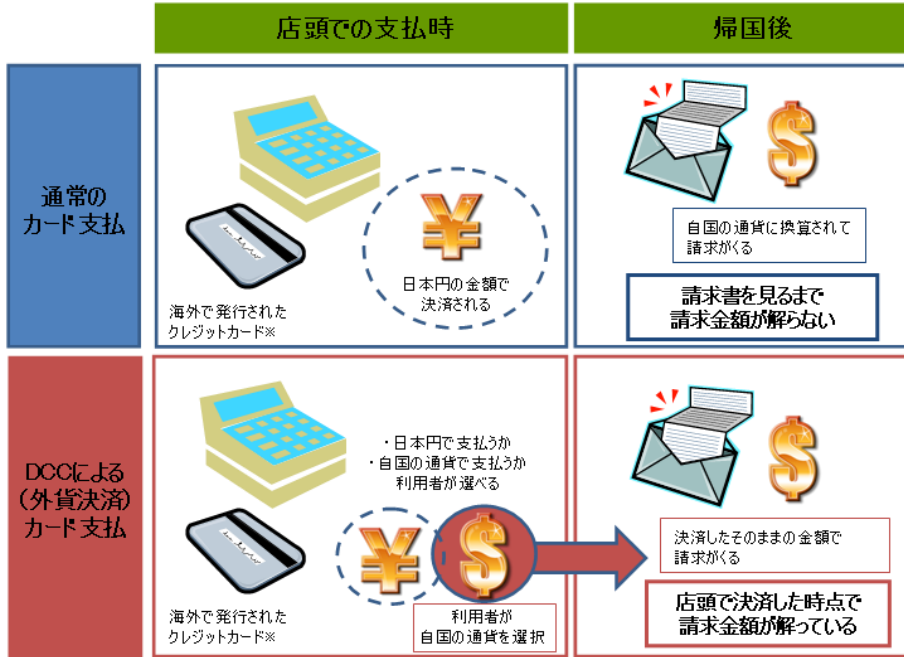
| | 店頭での支払時 | 帰国後 |
|---|---|---|
| 通常のカード支払 | ¥ 日本円の金額で決済される 海外で発行されたクレジットカード※ | $ 自国の通貨に換算されて請求がくる 請求書を見るまで請求金額が解らない |
| DCCによる(外貨決済)カード支払 | ・日本円で支払うか ・自国の通貨で支払うか 利用者が選べる ¥ $ 利用者が自国の通貨を選択 海外で発行されたクレジットカード※ | $ 決済したそのままの金額で請求がくる 店頭で決済した時点で請求金額が解っている |